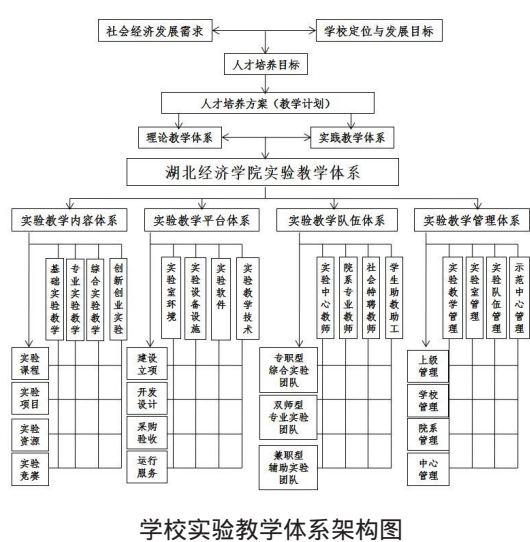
社会经济发展需求

学校定位与发展目标

人才培养目标

人才培养方案（教学计划）

理论教学体系

实践教学体系

湖北经济学院实验教学体系

实验教学内容体系

基础实验教学

专业实验教学

综合实验教学

创新创业实验

实验课程

实验项目

实验资源

实验竞赛

实验教学平台体系

实验室环境

实验设备设施

实验软件

实验教学技术

建设立项

开发设计

采购验收

运行服务

实验教学队伍体系

实验中心教师

院系专业教师

社会特聘教师

学生助教助工

专职型综合实验团队

双师型专业实验团队

兼职型辅助实验团队

实验教学管理体系

实验教学管理

实验室管理

实验队伍管理

示范中心管理

上级管理

学校管理

院系管理

中心管理

学校实验教学体系架构图